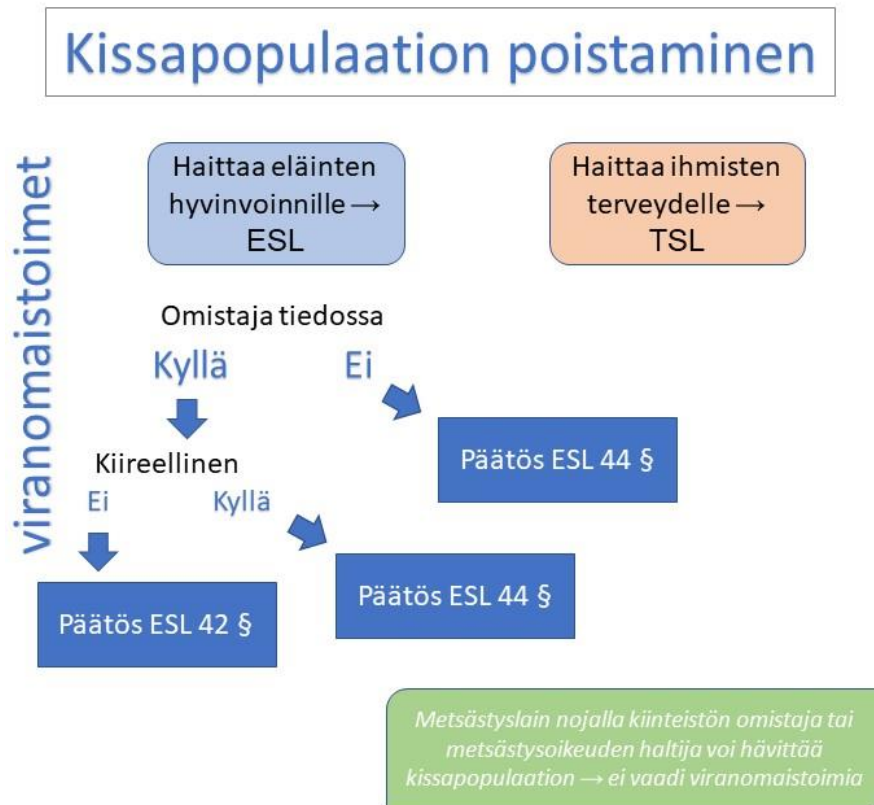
Kissapopulaation poistaminen

viranomaistoimet

Haittaa eläinten hyvinvoinnille → ESL

Haittaa ihmisten terveydelle → TSL

Omistaja tiedossa

Kyllä

Ei

Päätös ESL 44 §

Kiireellinen

Ei

Kyllä

Päätös ESL 44 §

Päätös ESL 42 §

Metsästyslain nojalla kiinteistön omistaja tai metsästysoikeuden haltija voi hävittää kissapopulaation → ei vaadi viranomaistoimia